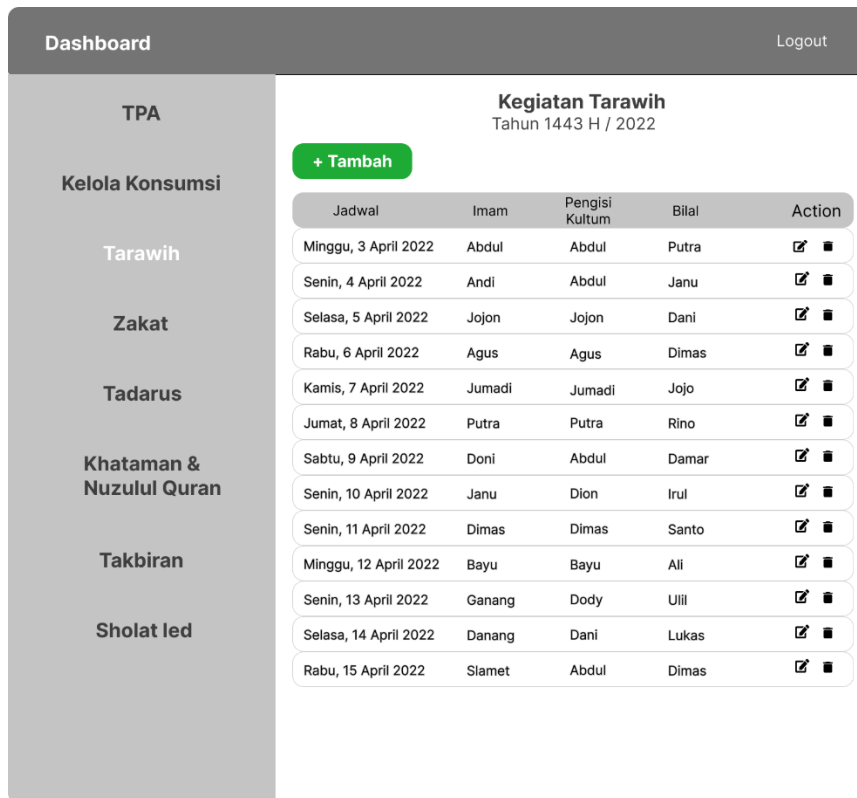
Dashboard

Logout

TPA

Kelola Konsumsi

Tarawih

Zakat

Tadarus

Khataman & Nuzulul Quran

Takbiran

Sholat Ied

Kegiatan Tarawih
Tahun 1443 H / 2022

+ Tambah

| Jadwal | Imam | Pengisi Kultum | Bilal | Action |
|---|---|---|---|---|
| Minggu, 3 April 2022 | Abdul | Abdul | Putra | |
| Senin, 4 April 2022 | Andi | Abdul | Janu | |
| Selasa, 5 April 2022 | Jojon | Jojon | Dani | |
| Rabu, 6 April 2022 | Agus | Agus | Dimas | |
| Kamis, 7 April 2022 | Jumadi | Jumadi | Jojo | |
| Jumat, 8 April 2022 | Putra | Putra | Rino | |
| Sabtu, 9 April 2022 | Doni | Abdul | Damar | |
| Senin, 10 April 2022 | Janu | Dion | Irul | |
| Senin, 11 April 2022 | Dimas | Dimas | Santo | |
| Minggu, 12 April 2022 | Bayu | Bayu | Ali | |
| Senin, 13 April 2022 | Ganang | Dody | Ulil | |
| Selasa, 14 April 2022 | Danang | Dani | Lukas | |
| Rabu, 15 April 2022 | Slamet | Abdul | Dimas | |